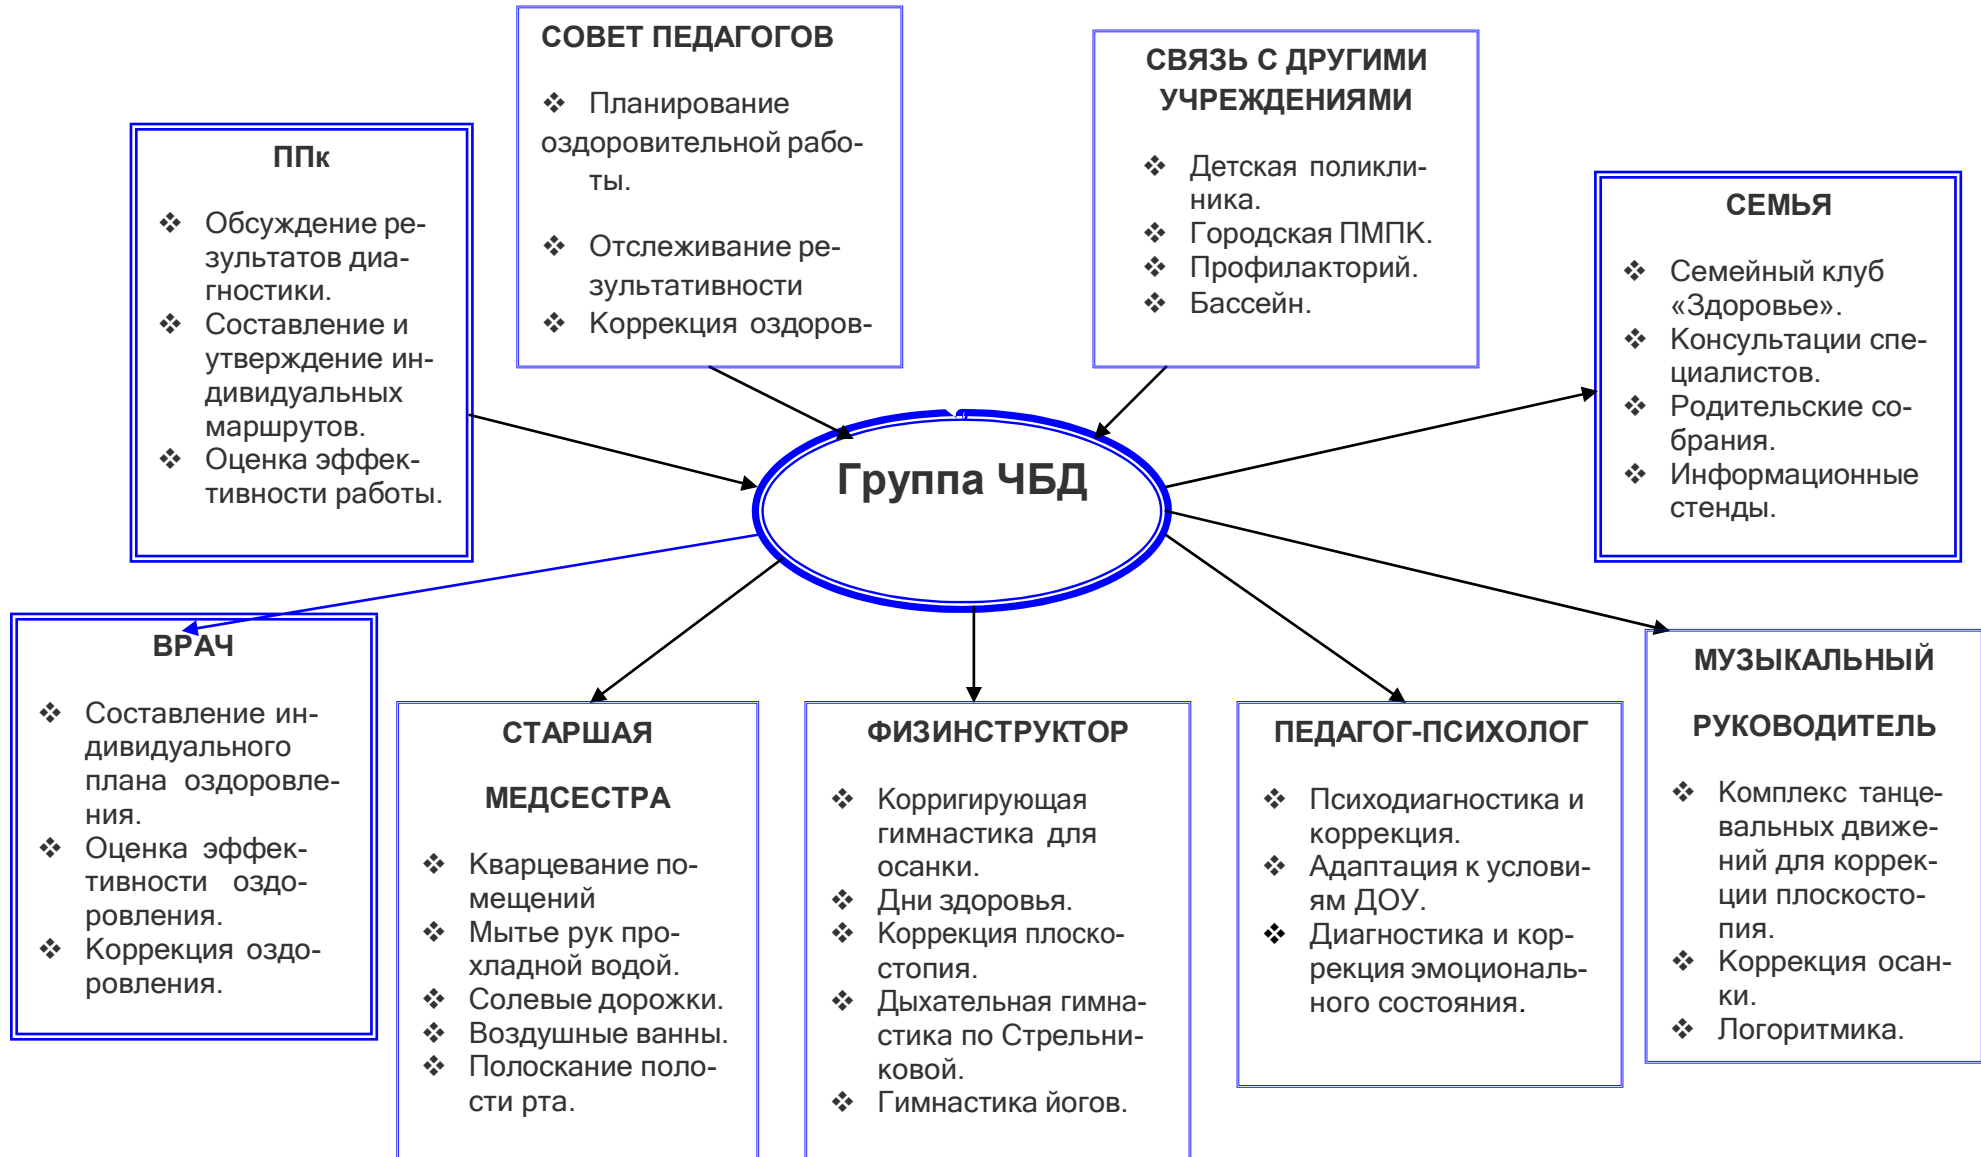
СОВЕТ ПЕДАГОГОВ

❖ Планирование оздоровительной работы.

❖ Отслеживание результативности

❖ Коррекция оздоров-

СВЯЗЬ С ДРУГИМИ УЧРЕЖДЕНИЯМИ

❖ Детская поликлиника.
❖ Городская ПМПК.
❖ Профилакторий.
❖ Бассейн.

ППк

❖ Обсуждение результатов диагностики.
❖ Составление и утверждение индивидуальных маршрутов.
❖ Оценка эффективности работы.

СЕМЬЯ

❖ Семейный клуб «Здоровье».
❖ Консультации специалистов.
❖ Родительские собрания.
❖ Информационные стенды.

Группа ЧБД

ВРАЧ

❖ Составление индивидуального плана оздоровления.
❖ Оценка эффективности оздоровления.
❖ Коррекция оздоровления.

СТАРШАЯ

МЕДСЕСТРА

❖ Кварцевание помещений
❖ Мытье рук прохладной водой.
❖ Солевые дорожки.
❖ Воздушные ванны.
❖ Полоскание полости рта.

ФИЗИНСТРУКТОР

❖ Корригирующая гимнастика для осанки.
❖ Дни здоровья.
❖ Коррекция плоскостопия.
❖ Дыхательная гимнастика по Стрельниковой.
❖ Гимнастика йогов.

ПЕДАГОГ-ПСИХОЛОГ

❖ Психодиагностика и коррекция.
❖ Адаптация к условиям ДОУ.
❖ Диагностика и коррекция эмоционального состояния.

МУЗЫКАЛЬНЫЙ

РУКОВОДИТЕЛЬ

❖ Комплекс танцевальных движений для коррекции плоскостопия.
❖ Коррекция осанки.
❖ Логоритмика.